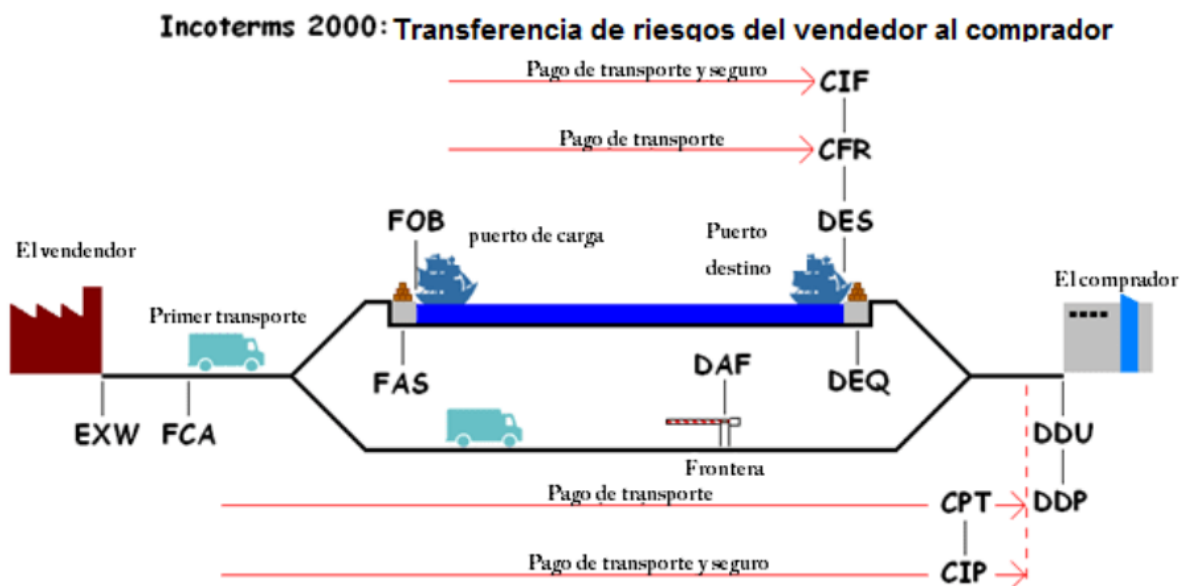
Incoterms 2000: Transferencia de riesgos del vendedor al comprador

Pago de transporte y seguro
CIF

Pago de transporte
CFR

FOB
puerto de carga
Puerto destino
DES

El vendendor
El comprador

Primer transporte

FAS
DAF
DEQ

EXW
FCA

Frontera
DDU

Pago de transporte
CPT
DDP

Pago de transporte y seguro
CIP